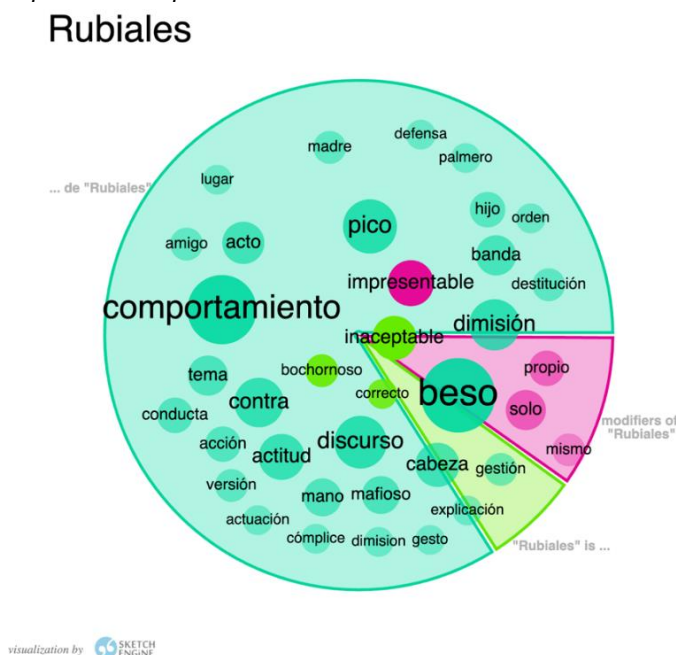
Rubiales

... de "Rubiales"

madre
defensa
palmero
lugar
hijo
orden
amigo
acto
pico
banda
impresentable
destitución
comportamiento
dimisión
inaceptable
bochornoso
propio
tema
correcto
beso
solo
conducta
contra
modifiers of "Rubiales"
acción
discurso
mismo
actitud
cabeza
gestión
versión
mano
mafioso
actuación
explicación
cómplice
dimision
gesto
"Rubiales" is ...

visualization by SKETCH ENGINE